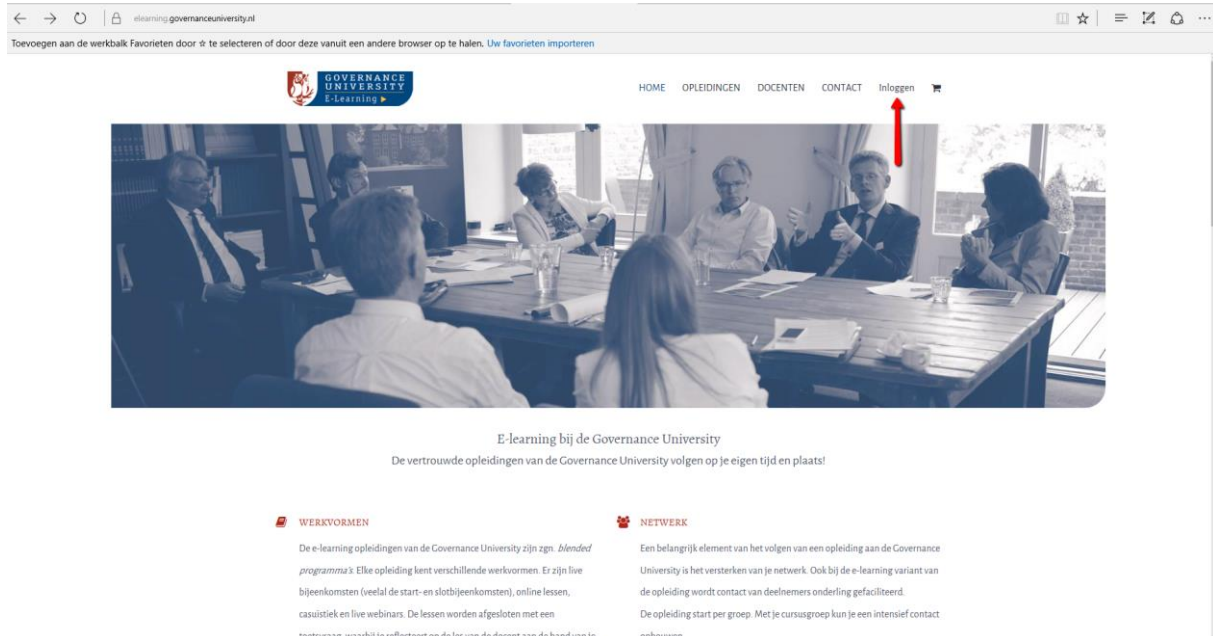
elearning.governanceuniversity.nl

Toevoegen aan de werkbalk Favorieten door ☆ te selecteren of door deze vanuit een andere browser op te halen. Uw favorieten importeren

GOVERNANCE UNIVERSITY E-Learning ▸

HOME OPLEIDINGEN DOCENTEN CONTACT Inloggen

E-learning bij de Governance University
De vertrouwde opleidingen van de Governance University volgen op je eigen tijd en plaats!

WERKVORMEN

De e-learning opleidingen van de Governance University zijn zgn. *blended programma's*. Elke opleiding kent verschillende werkvormen. Er zijn live bijeenkomsten (veelal de start- en slotbijeenkomsten), online lessen, casuistiek en live webinars. De lessen worden afgesloten met een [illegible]

NETWERK

Een belangrijk element van het volgen van een opleiding aan de Governance University is het versterken van je netwerk. Ook bij de e-learning variant van de opleiding wordt contact van deelnemers onderling gefaciliteerd.
De opleiding start per groep. Met je cursusgroep kun je een intensief contact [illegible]